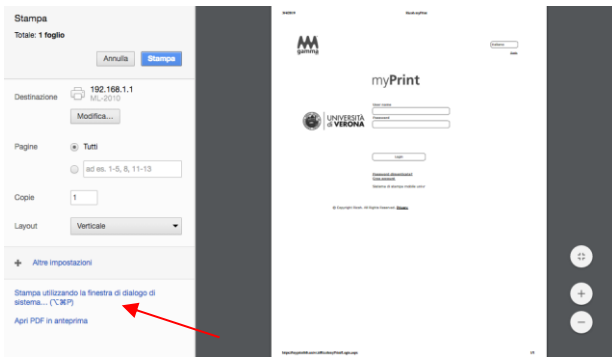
Stampa

Totale: 1 foglio

Annulla Stampa

Destinazione 192.168.1.1 ML-2010

Modifica...

Pagine Tutti

ad es. 1-5, 8, 11-13

Copie 1

Layout Verticale

Altre impostazioni

Stampa utilizzando la finestra di dialogo di sistema... (⌥⌘P)

Apri PDF in anteprima

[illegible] Gamma

Italiano

myPrint

UNIVERSITÀ di VERONA

Nome Utente

Password

Login

Password dimenticata?

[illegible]

© Copyright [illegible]